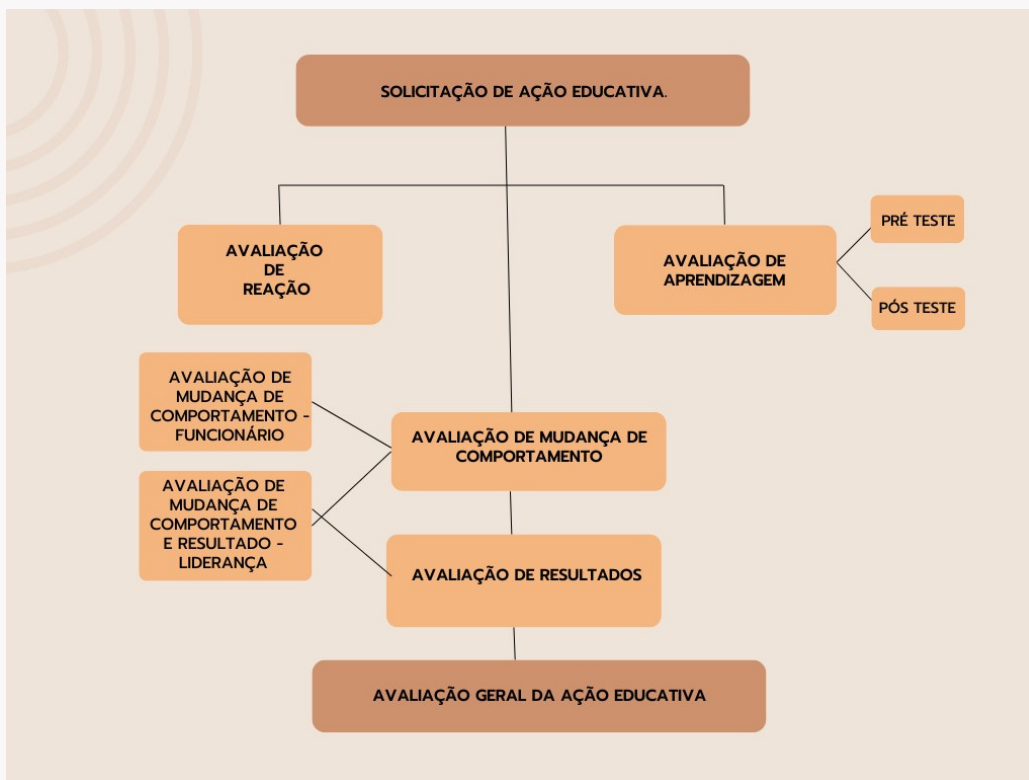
SOLICITAÇÃO DE AÇÃO EDUCATIVA.

AVALIAÇÃO DE REAÇÃO

AVALIAÇÃO DE APRENDIZAGEM

PRÉ TESTE

PÓS TESTE

AVALIAÇÃO DE MUDANÇA DE COMPORTAMENTO - FUNCIONÁRIO

AVALIAÇÃO DE MUDANÇA DE COMPORTAMENTO

AVALIAÇÃO DE MUDANÇA DE COMPORTAMENTO E RESULTADO - LIDERANÇA

AVALIAÇÃO DE RESULTADOS

AVALIAÇÃO GERAL DA AÇÃO EDUCATIVA